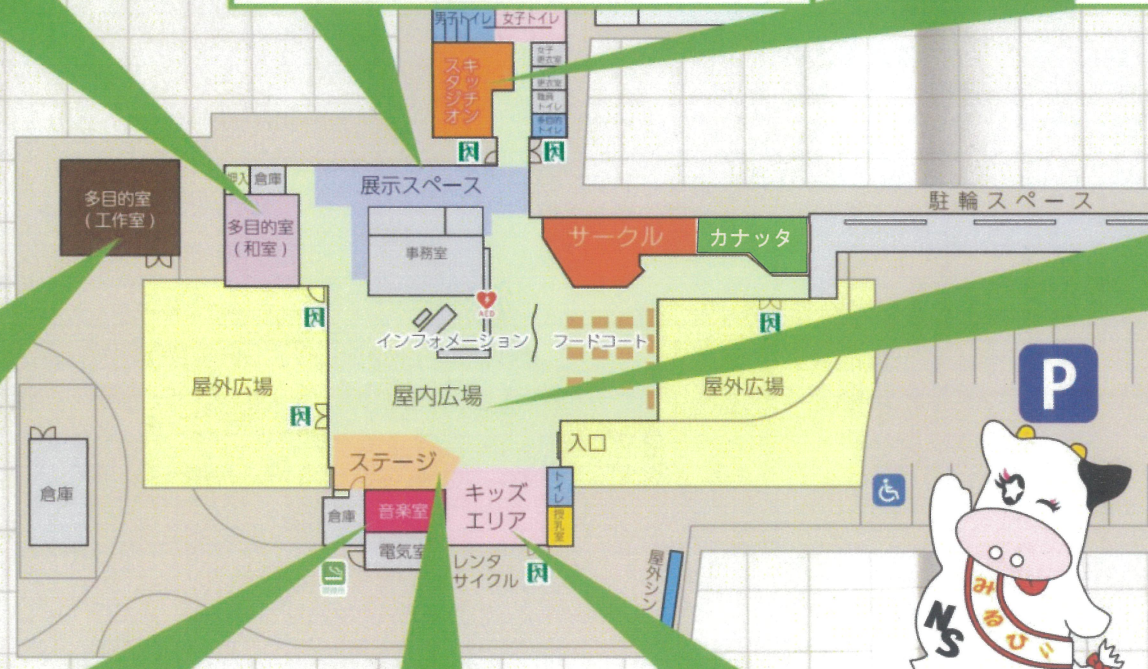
男子トイレ
女子トイレ
キッチンスタジオ
女子更衣室
更衣室
職員トイレ
多目的トイレ
展示スペース
押入
倉庫
多目的室（和室）
多目的室（工作室）
事務室
AED
インフォメーション
フードコート
サークル
カナッタ
駐輪スペース
屋外広場
屋内広場
屋外広場
P
入口
ステージ
キッズエリア
トイレ
授乳室
倉庫
倉庫
音楽室
電気室
喫煙所
レンタサイクル
屋外シン
みるひぃ
NS